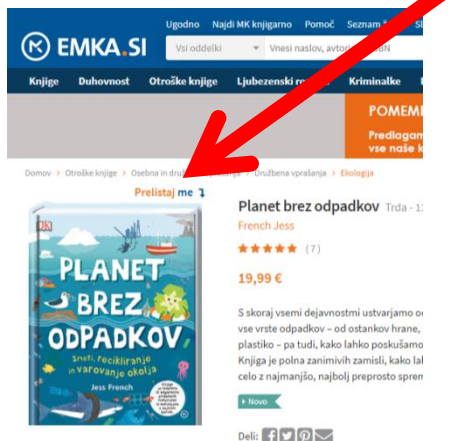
Ugodno Najdi MK knjigarno Pomoč Seznam Sl

EMKA.SI

Vsi oddelki Vnesi naslov, avtor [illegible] BN

Knjige Duhovnost Otroške knjige Ljubezenski r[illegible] Kriminalke

POMEM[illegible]

Predlagam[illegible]
vse naše k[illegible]

Domov > Otroške knjige > Osebna in dru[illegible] > Družbena vprašanja > Ekologija

Prelistaj me

PLANET BREZ ODPADKOV
Smeti, recikliranje in varovanje okolja
Jess French

Planet brez odpadkov Trda - 1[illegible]

French Jess

★★★★★ (7)

19,99 €

S skoraj vsemi dejavnostmi ustvarjamo o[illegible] vse vrste odpadkov – od ostankov hrane, plastiko – pa tudi, kako lahko poskušamo Knjiga je polna zanimivih zamisli, kako la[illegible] celo z najmanjšo, najbolj preprosto spre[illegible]

Novo

Deli: